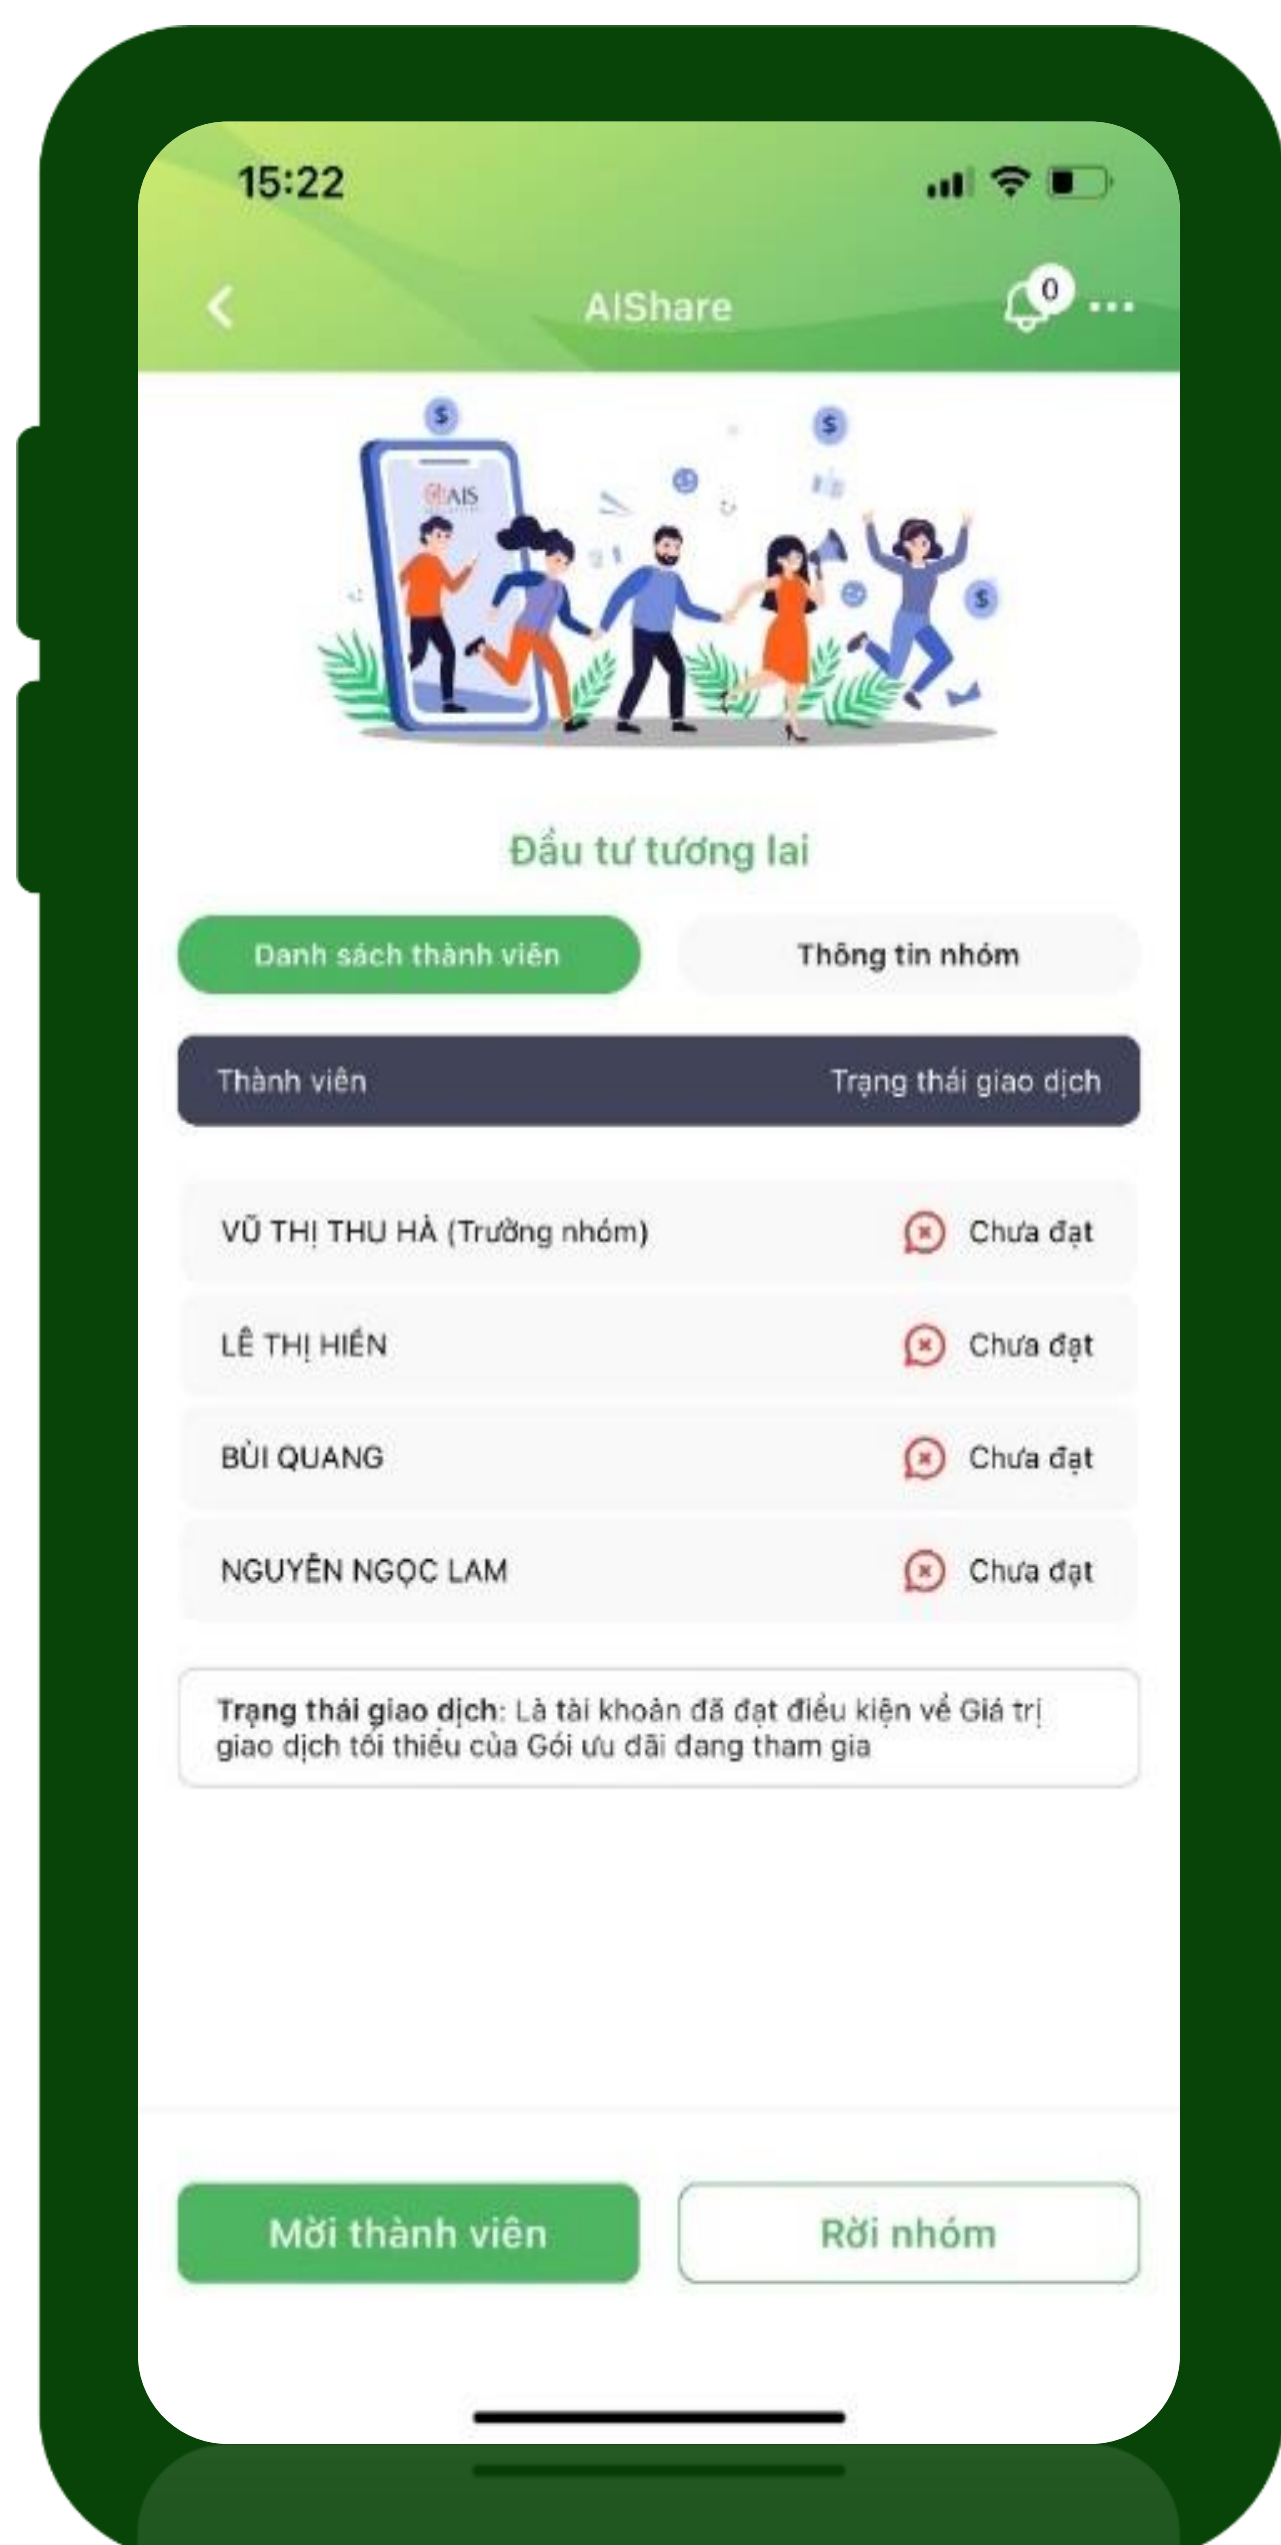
15:22

AIShare

0

AIS

Đầu tư tương lai

Danh sách thành viên

Thông tin nhóm

| Thành viên | Trạng thái giao dịch |
|---|---|
| VŨ THỊ THU HÀ (Trưởng nhóm) | Chưa đạt |
| LÊ THỊ HIỀN | Chưa đạt |
| BÙI QUANG | Chưa đạt |
| NGUYỄN NGỌC LAM | Chưa đạt |

Trạng thái giao dịch: Là tài khoản đã đạt điều kiện về Giá trị giao dịch tối thiểu của Gói ưu đãi đang tham gia

Mời thành viên

Rời nhóm